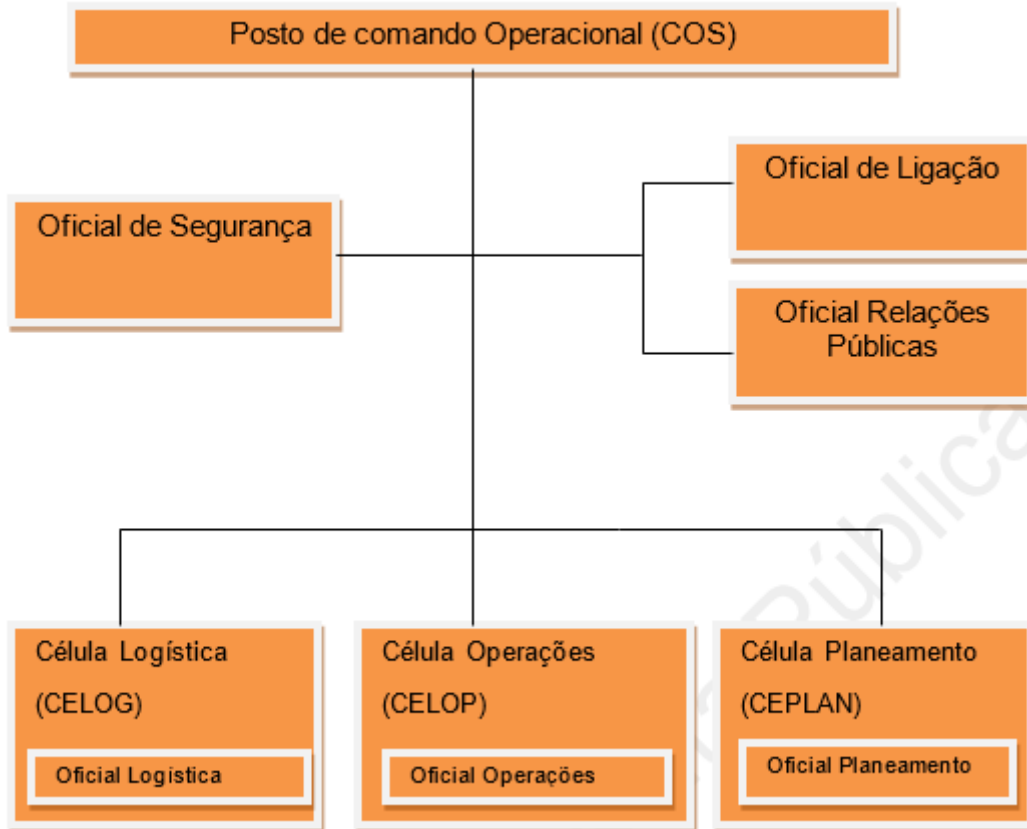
Posto de comando Operacional (COS)

Oficial de Segurança

Oficial de Ligação

Oficial Relações Públicas

Célula Logística (CELOG)

Oficial Logística

Célula Operações (CELOP)

Oficial Operações

Célula Planeamento (CEPLAN)

Oficial Planeamento

Pública